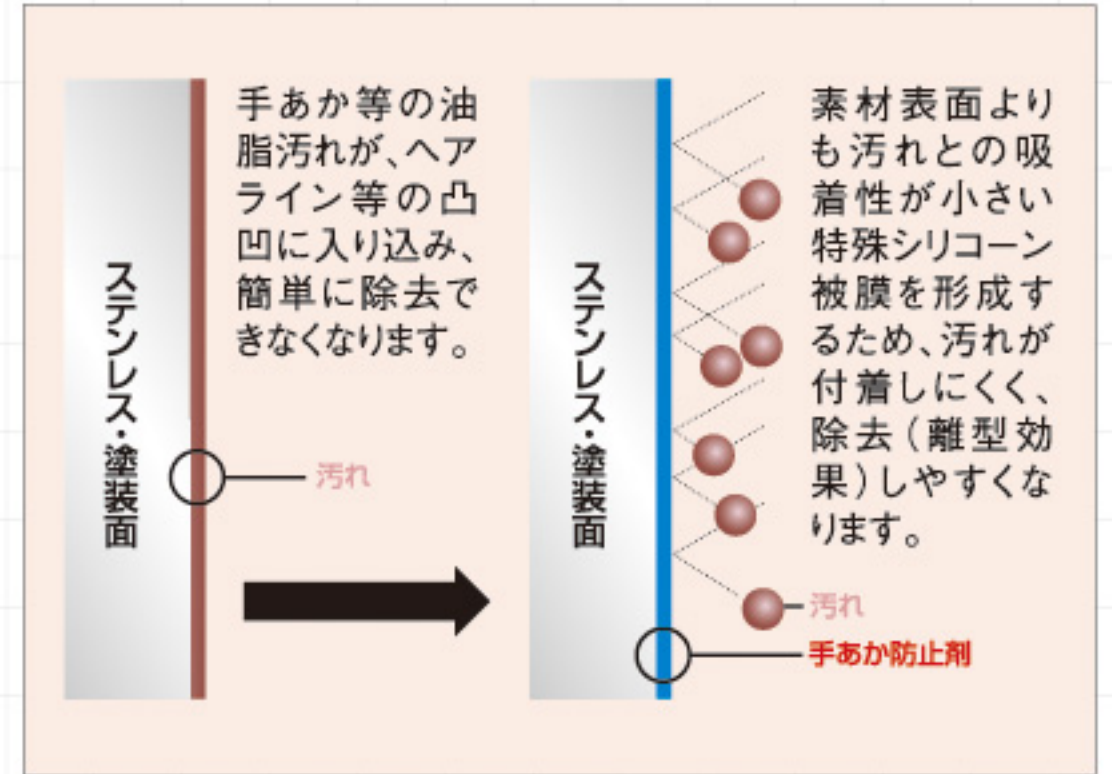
ステンレス・塗装面

手あか等の油脂汚れが、ヘアライン等の凸凹に入り込み、簡単に除去できなくなります。

汚れ

ステンレス・塗装面

素材表面よりも汚れとの吸着性が小さい特殊シリコーン被膜を形成するため、汚れが付着しにくく、除去（離型効果）しやすくなります。

汚れ

手あか防止剤